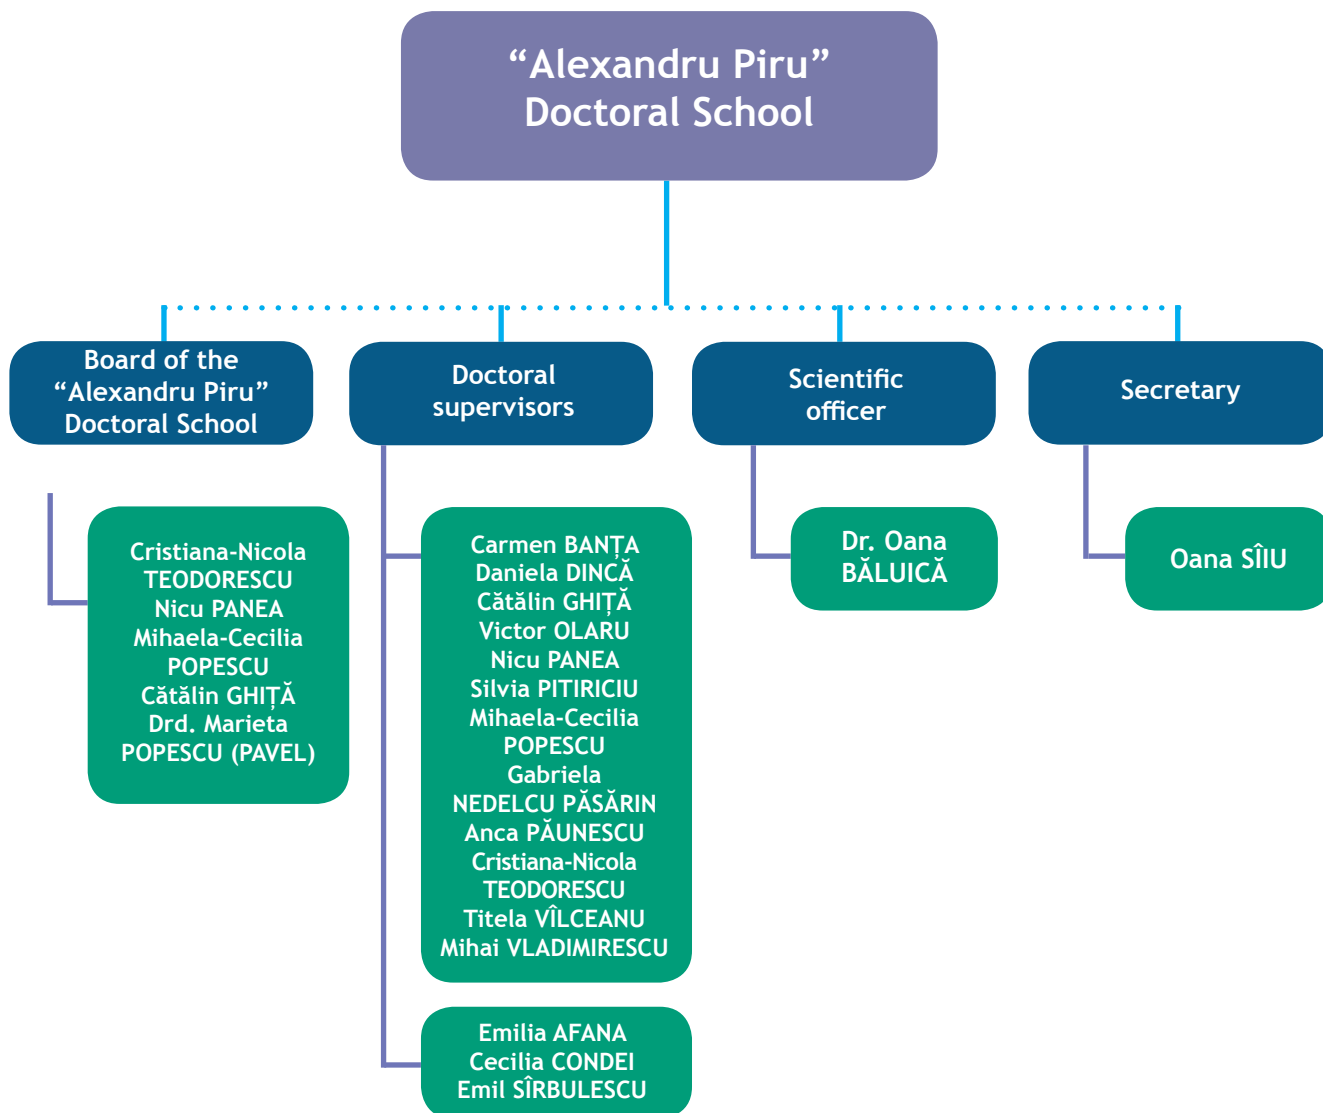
“Alexandru Piru” Doctoral School

Board of the “Alexandru Piru” Doctoral School

Doctoral supervisors

Scientific officer

Secretary

Cristiana-Nicola TEODORESCU
Nicu PANEA
Mihaela-Cecilia POPESCU
Cătălin GHIȚĂ
Drd. Marieta POPESCU (PAVEL)

Carmen BANȚA
Daniela DINCĂ
Cătălin GHIȚĂ
Victor OLARU
Nicu PANEA
Silvia PITIRICIU
Mihaela-Cecilia POPESCU
Gabriela NEDELCU PĂSĂRIN
Anca PĂUNESCU
Cristiana-Nicola TEODORESCU
Titela VÎLCEANU
Mihai VLADIMIRESCU

Emilia AFANA
Cecilia CONDEI
Emil SÎRBULESCU

Dr. Oana BĂLUICĂ

Oana SÎIU